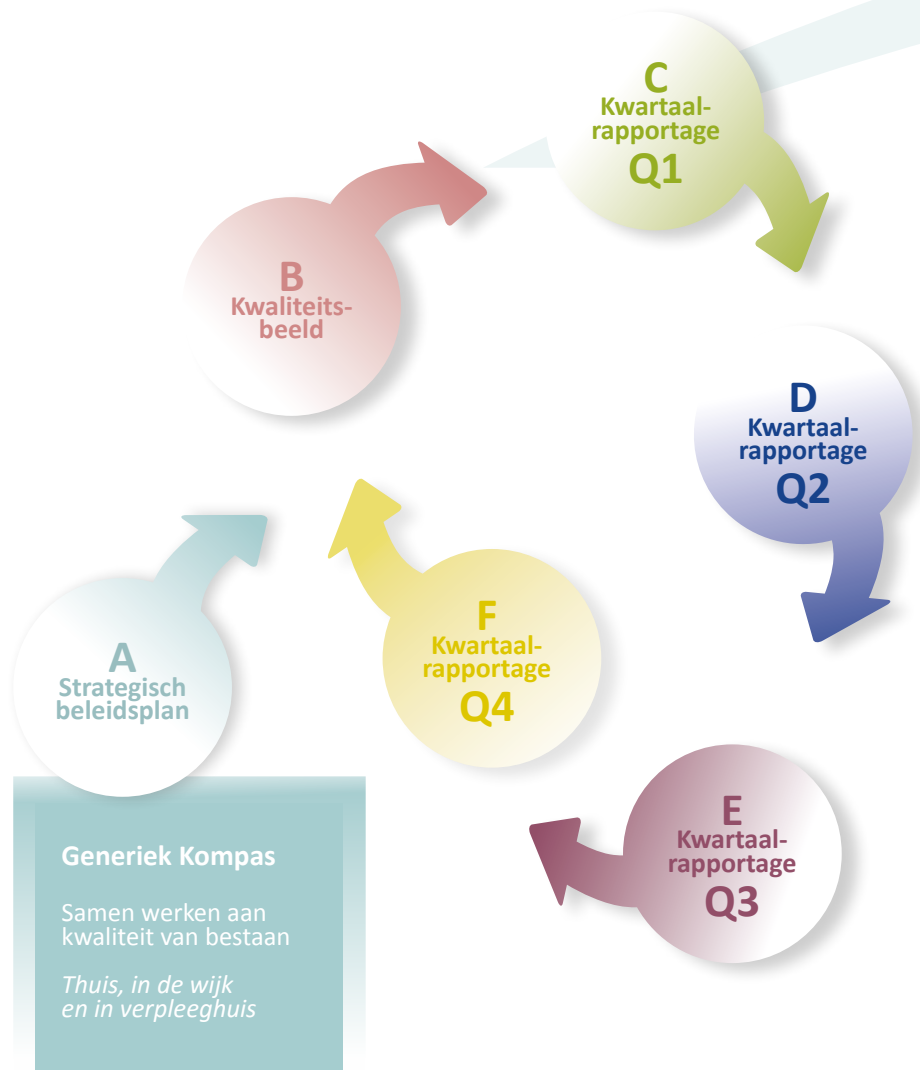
C
Kwartaal-
rapportage
Q1

B
Kwaliteits-
beeld

D
Kwartaal-
rapportage
Q2

F
Kwartaal-
rapportage
Q4

A
Strategisch
beleidsplan

E
Kwartaal-
rapportage
Q3

Generiek Kompas

Samen werken aan kwaliteit van bestaan

*Thuis, in de wijk en in verpleeghuis*